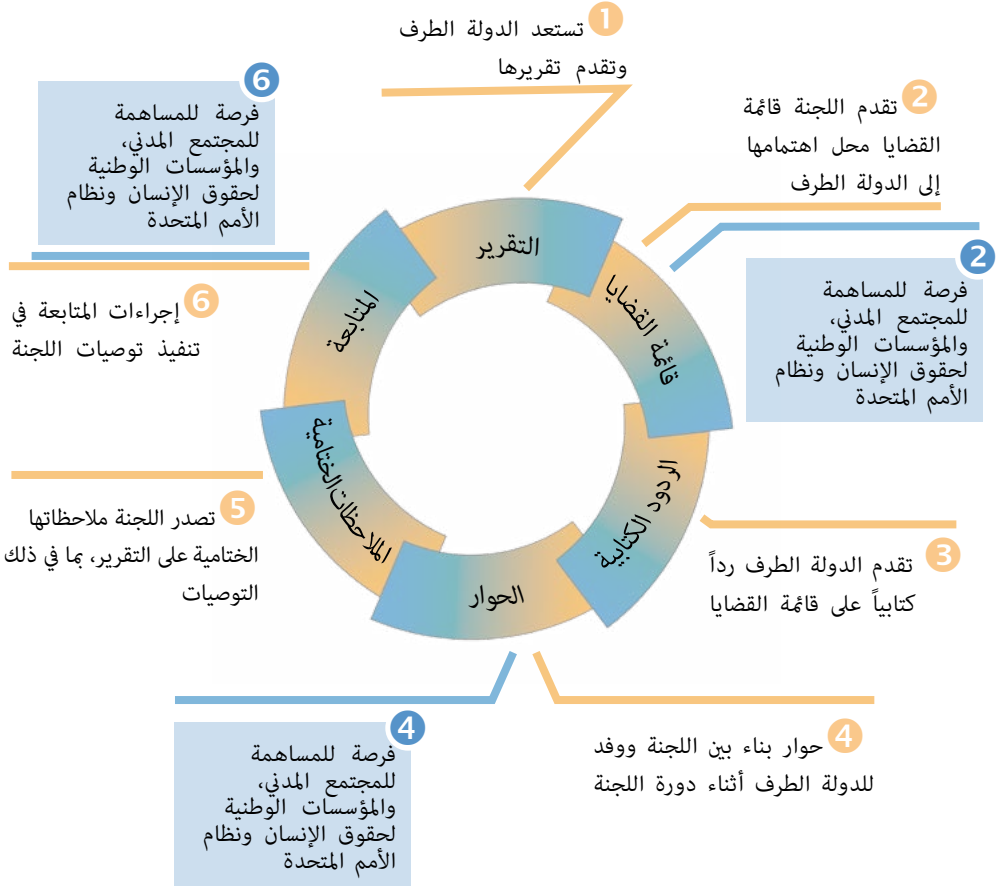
1 تستعد الدولة الطرف وتقدم تقريرها

6 فرصة للمساهمة للمجتمع المدني، والمؤسسات الوطنية لحقوق الإنسان ونظام الأمم المتحدة

2 تقدم اللجنة قائمة القضايا محل اهتمامها إلى الدولة الطرف

2 فرصة للمساهمة للمجتمع المدني، والمؤسسات الوطنية لحقوق الإنسان ونظام الأمم المتحدة

التقرير

قائمة القضايا

الردود الكتابية

الحوار

الملاحظات الختامية

المتابعة

6 إجراءات المتابعة في تنفيذ توصيات اللجنة

5 تصدر اللجنة ملاحظاتها الختامية على التقرير، بما في ذلك التوصيات

3 تقدم الدولة الطرف رداً كتابياً على قائمة القضايا

4 حوار بناء بين اللجنة ووفد للدولة الطرف أثناء دورة اللجنة

4 فرصة للمساهمة للمجتمع المدني، والمؤسسات الوطنية لحقوق الإنسان ونظام الأمم المتحدة